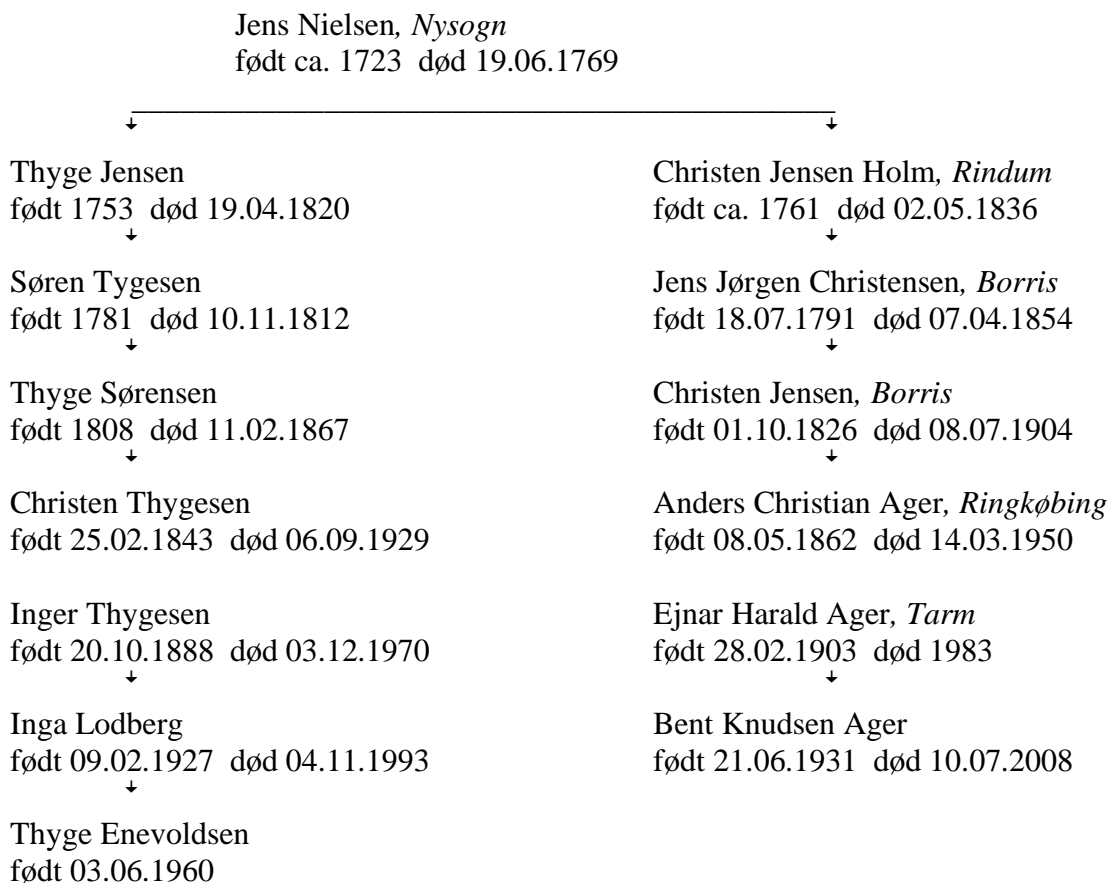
Jens Nielsen, *Nysogn*
født ca. 1723 død 19.06.1769

Thyge Jensen
født 1753 død 19.04.1820

Søren Tygesen
født 1781 død 10.11.1812

Thyge Sørensen
født 1808 død 11.02.1867

Christen Thygesen
født 25.02.1843 død 06.09.1929

Inger Thygesen
født 20.10.1888 død 03.12.1970

Inga Lodberg
født 09.02.1927 død 04.11.1993

Thyge Enevoldsen
født 03.06.1960

Christen Jensen Holm, *Rindum*
født ca. 1761 død 02.05.1836

Jens Jørgen Christensen, *Borris*
født 18.07.1791 død 07.04.1854

Christen Jensen, *Borris*
født 01.10.1826 død 08.07.1904

Anders Christian Ager, *Ringkøbing*
født 08.05.1862 død 14.03.1950

Ejnar Harald Ager, *Tarm*
født 28.02.1903 død 1983

Bent Knudsen Ager
født 21.06.1931 død 10.07.2008